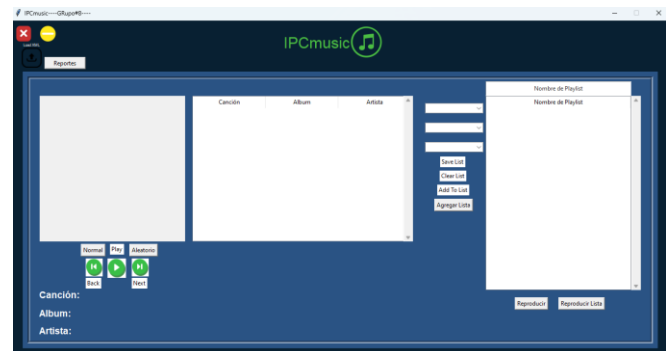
IPCmusic-----GRupo#8-----

Load XML

Reportes

IPCmusic

| Canción | Album | Artista |
|---|---|---|

Save List
Clear List
Add To List
Agregar Lista

Nombre de Playlist
Nombre de Playlist

Normal Play Aleatorio

Back Next

Canción:
Album:
Artista:

Reproducir Reproducir Lista